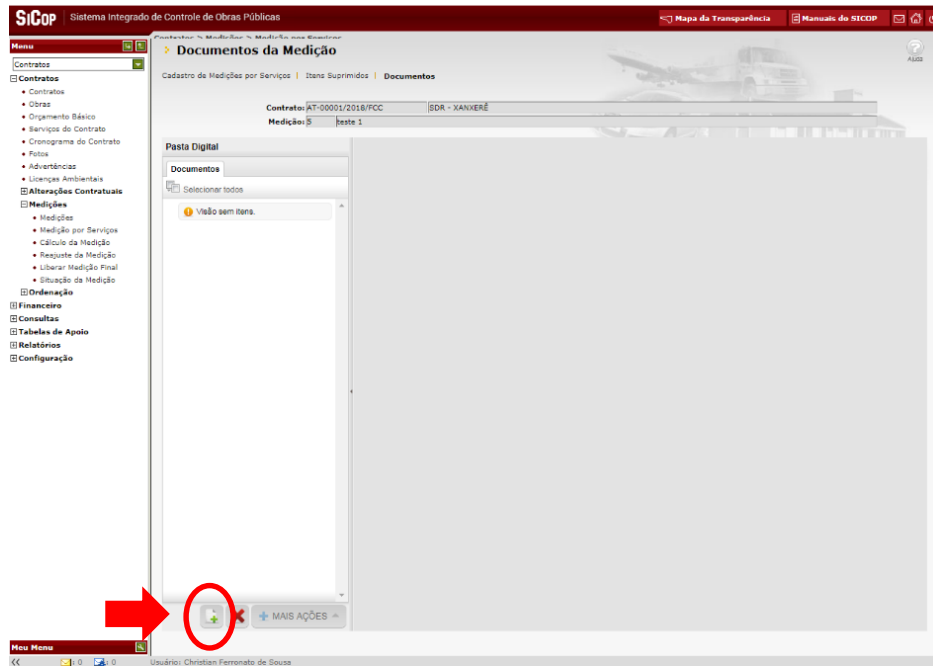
SiCop | Sistema Integrado de Controle de Obras Públicas

Mapa da Transparência | Manuais do SICOP

Menu

Contratos

Contratos
• Contratos
• Obras
• Orçamento Básico
• Serviços do Contrato
• Cronograma do Contrato
• Fotos
• Advertências
• Licenças Ambientais
Alterações Contratuais
Medições
• Medições
• Medição por Serviços
• Cálculo da Medição
• Reajuste da Medição
• Liberar Medição Final
• Situação da Medição
Ordenação
Financeiro
Consultas
Tabelas de Apoio
Relatórios
Configuração

Contratos > Medições > Medição por Serviços

Documentos da Medição

Ajuda

Cadastro de Medições por Serviços | Itens Suprimidos | Documentos

Contrato: AT-00001/2018/FCC | SDR - XANXERÊ
Medição: 5 | teste 1

Pasta Digital

Documentos

Selecionar todos

Visão sem itens.

MAIS AÇÕES

Meu Menu

0 0

Usuário: Christian Ferronato de Sousa